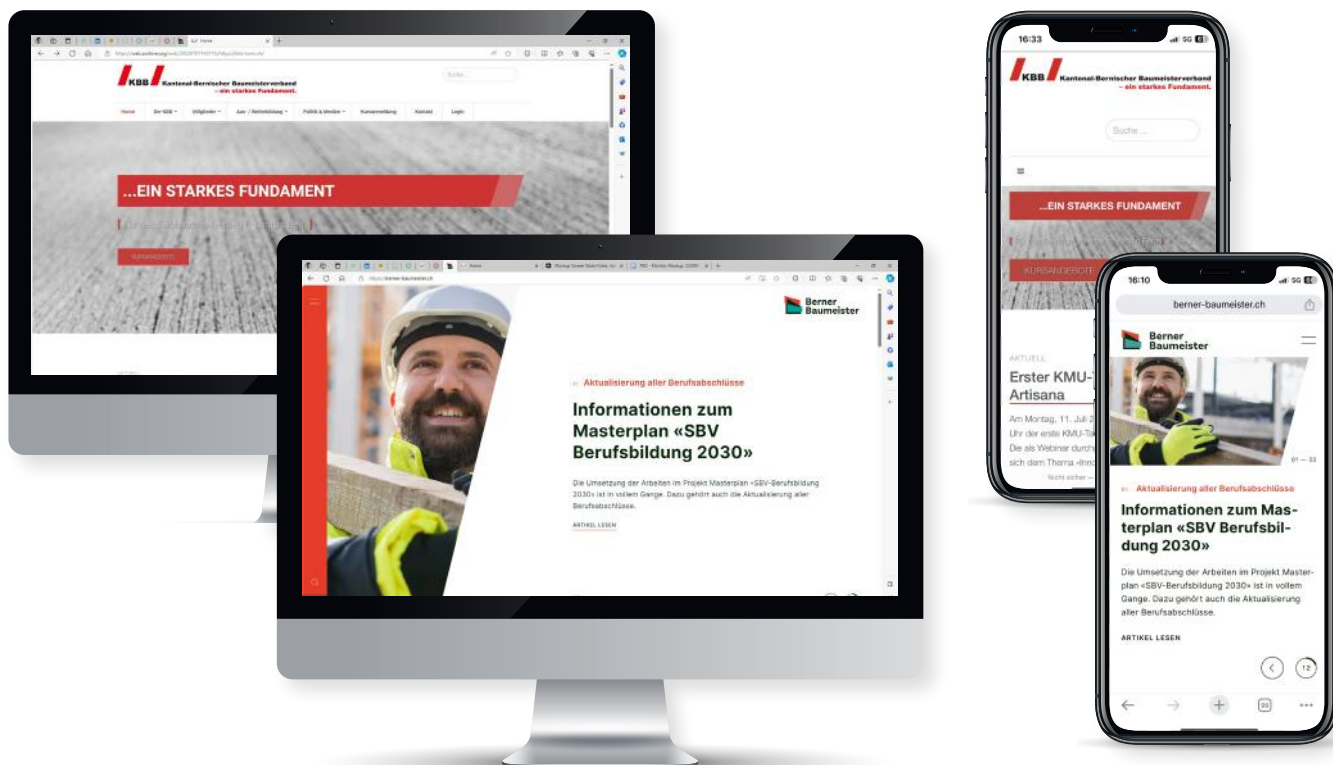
KBB Kantonal-Bernischer Baumeisterverband
– ein starkes Fundament.

Suche...

Home Der KBB Mitglieder Aus- / Weiterbildung Politik & Medien Kursanmeldung Kontakt Login

...EIN STARKES FUNDAMENT

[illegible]

KURSANGEBOTE

Home

berner-baumeister.ch

Berner Baumeister

Aktualisierung aller Berufsabschlüsse

Informationen zum Masterplan «SBV Berufsbildung 2030»

Die Umsetzung der Arbeiten im Projekt Masterplan «SBV-Berufsbildung 2030» ist in vollem Gange. Dazu gehört auch die Aktualisierung aller Berufsabschlüsse.

ARTIKEL LESEN

16:33

KBB Kantonal-Bernischer Baumeisterverband
– ein starkes Fundament.

Suche ...

...EIN STARKES FUNDAMENT

KURSANGEBOTE

AKTUELL

Erster KMU-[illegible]
Artisana

Am Montag, 11. Juli 2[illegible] Uhr der erste KMU-Ta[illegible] Die als Webinar durch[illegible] sich dem Thema «Inno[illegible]

Nicht sicher – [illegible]

16:10

berner-baumeister.ch

Berner Baumeister

01 — 03

Aktualisierung aller Berufsabschlüsse

Informationen zum Masterplan «SBV Berufsbildung 2030»

Die Umsetzung der Arbeiten im Projekt Masterplan «SBV-Berufsbildung 2030» ist in vollem Gange. Dazu gehört auch die Aktualisierung aller Berufsabschlüsse.

ARTIKEL LESEN

12